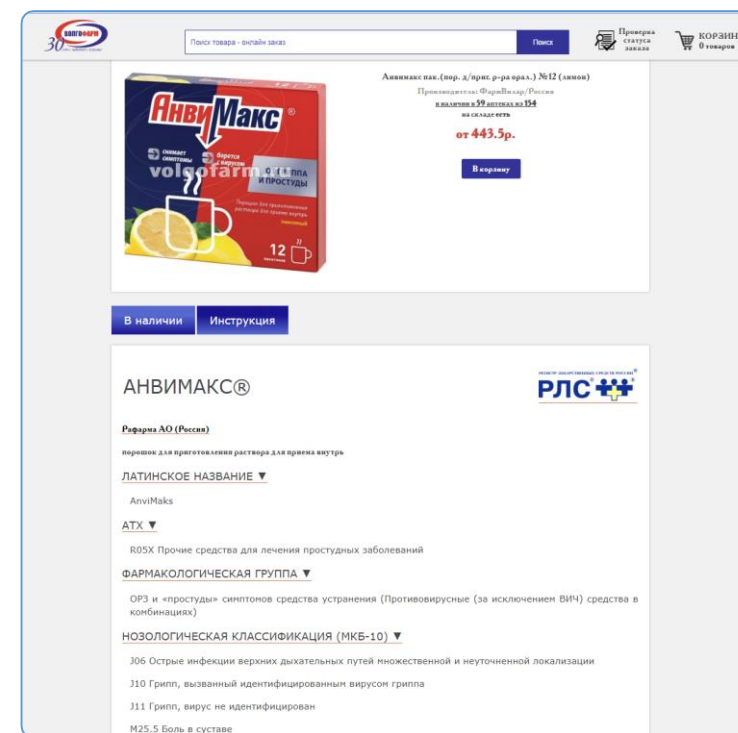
ВОЛГОФАРМ 30

Поиск товара - онлайн заказ

Поиск

Проверка статуса заказа

КОРЗИН 0 товаров

АнвиМакс

снимает симптомы

борется с вирусом

volgofarm

ГРИПП И ПРОСТУДЫ

Порошок для приготовления раствора для приема внутрь

лимонный

12

Анвимакс пак.(пор. д/приг. р-ра орал.) №12 (лимон)

Производитель: ФармВилар/Россия

в наличии в 59 аптеках из 154

на складе есть

от 443.5р.

В корзину

В наличии

Инструкция

АНВИМАКС®

РЕГИСТР ЛЕКАРСТВЕННЫХ СРЕДСТВ РОССИИ

РЛС®

Рафарма АО (Россия)

порошок для приготовления раствора для приема внутрь

ЛАТИНСКОЕ НАЗВАНИЕ ▼

AnviMaks

АТХ ▼

R05X Прочие средства для лечения простудных заболеваний

ФАРМАКОЛОГИЧЕСКАЯ ГРУППА ▼

ОРЗ и «простуды» симптомов средства устранения (Противовирусные (за исключением ВИЧ) средства в комбинациях)

НОЗОЛОГИЧЕСКАЯ КЛАССИФИКАЦИЯ (МКБ-10) ▼

J06 Острые инфекции верхних дыхательных путей множественной и неуточненной локализации

J10 Грипп, вызванный идентифицированным вирусом гриппа

J11 Грипп, вирус не идентифицирован

M25.5 Боль в суставе